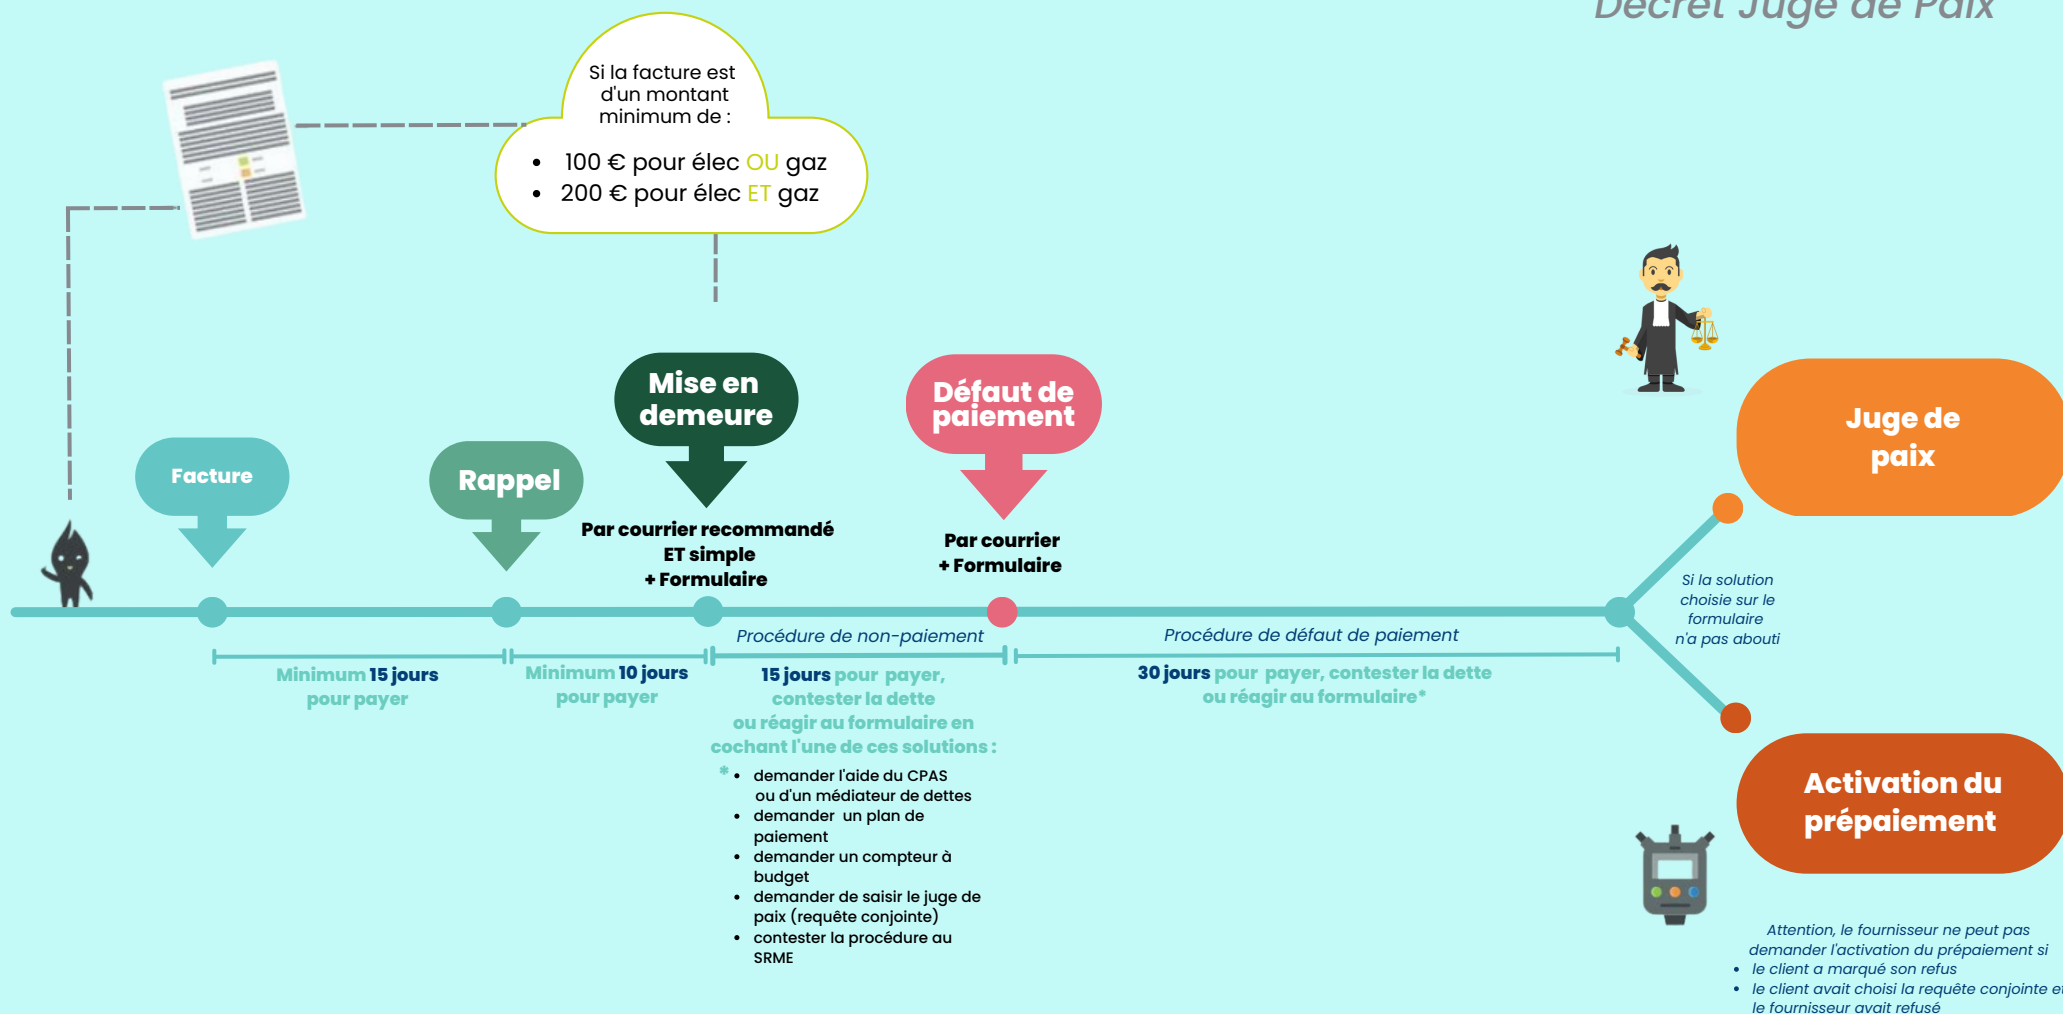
Décret Juge de Paix

Si la facture est d'un montant minimum de :
- 100 € pour élec OU gaz
- 200 € pour élec ET gaz

Facture

Rappel

Mise en demeure

Par courrier recommandé ET simple + Formulaire

Défaut de paiement

Par courrier + Formulaire

Juge de paix

Activation du prépaiement

Si la solution choisie sur le formulaire n'a pas abouti

Procédure de non-paiement

Procédure de défaut de paiement

Minimum 15 jours pour payer

Minimum 10 jours pour payer

15 jours pour payer, contester la dette ou réagir au formulaire en cochant l'une de ces solutions :

30 jours pour payer, contester la dette ou réagir au formulaire*

*
- demander l'aide du CPAS ou d'un médiateur de dettes
- demander un plan de paiement
- demander un compteur à budget
- demander de saisir le juge de paix (requête conjointe)
- contester la procédure au SRME

Attention, le fournisseur ne peut pas demander l'activation du prépaiement si
- le client a marqué son refus
- le client avait choisi la requête conjointe e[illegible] le fournisseur avait refusé